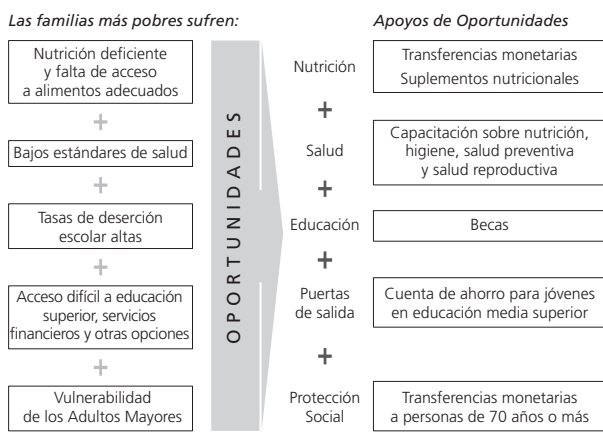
Las familias más pobres sufren:

Nutrición deficiente y falta de acceso a alimentos adecuados

+

Bajos estándares de salud

+

Tasas de deserción escolar altas

+

Acceso difícil a educación superior, servicios financieros y otras opciones

+

Vulnerabilidad de los Adultos Mayores

OPORTUNIDADES

Nutrición

+

Salud

+

Educación

+

Puertas de salida

+

Protección Social

Apoyos de Oportunidades

Transferencias monetarias
Suplementos nutricionales

Capacitación sobre nutrición, higiene, salud preventiva y salud reproductiva

Becas

Cuenta de ahorro para jóvenes en educación media superior

Transferencias monetarias a personas de 70 años o más